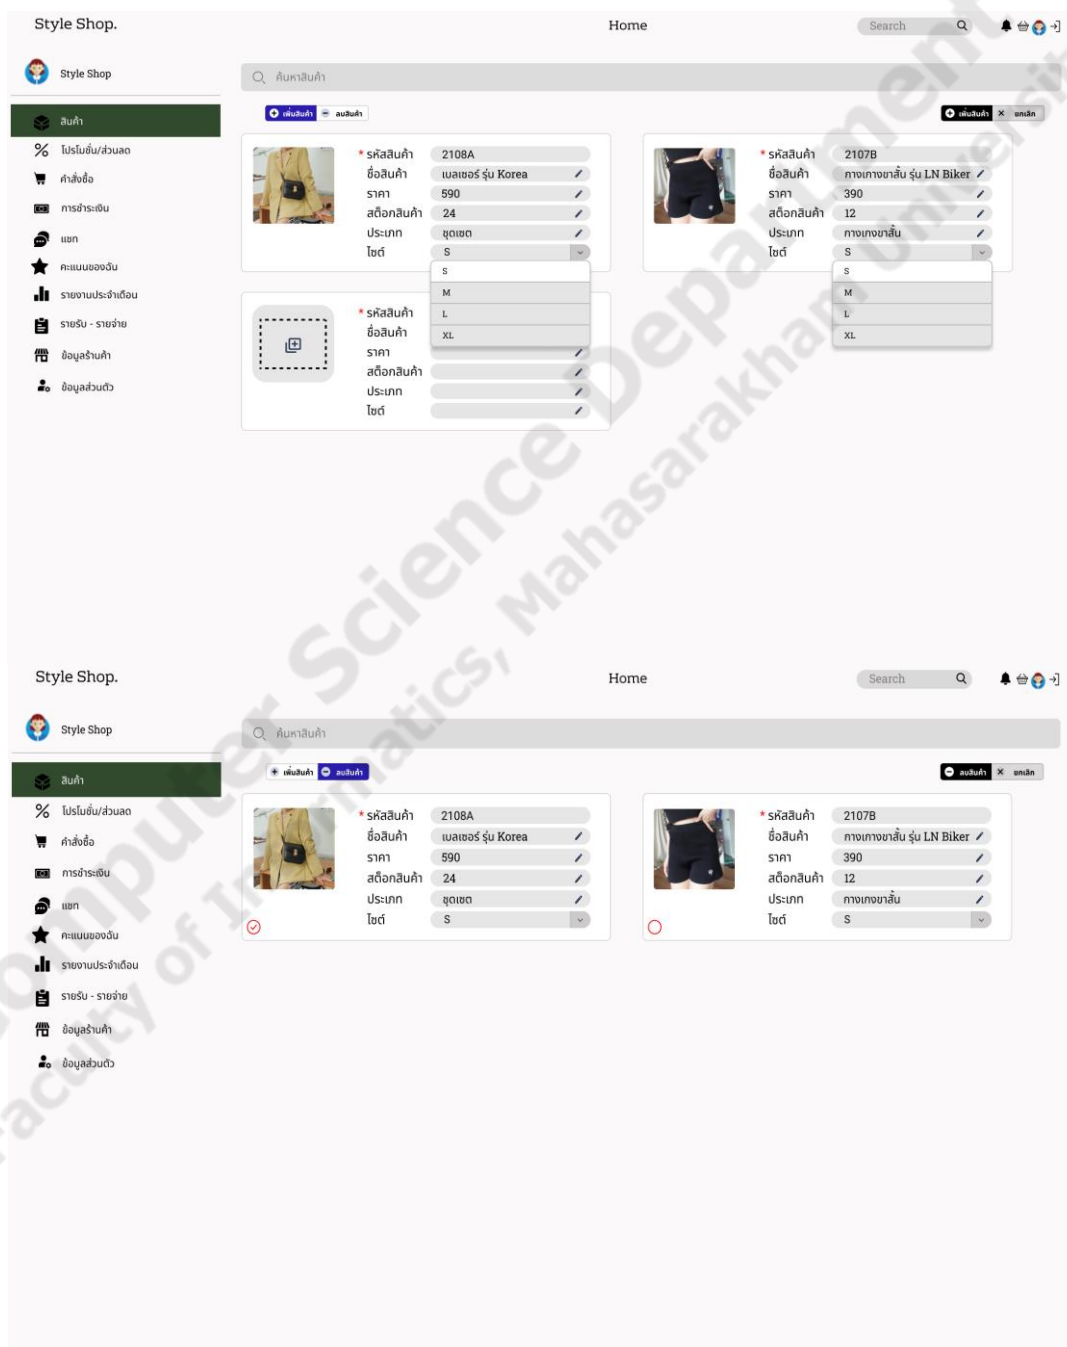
Style Shop.

Home

Search

Style Shop

สินค้า

โปรโมชั่น/ส่วนลด

คำสั่งซื้อ

การชำระเงิน

แชท

คะแนนของฉัน

รายงานประจำเดือน

รายรับ - รายจ่าย

ข้อมูลร้านค้า

ข้อมูลส่วนตัว

ค้นหาสินค้า

เพิ่มสินค้า ลบสินค้า

เพิ่มสินค้า ยกเลิก

* รหัสสินค้า 2108A
ชื่อสินค้า เบลเซอร์ รุ่น Korea
ราคา 590
สต็อกสินค้า 24
ประเภท ชุดเซต
ไซต์ S

S
M
L
XL

* รหัสสินค้า 2107B
ชื่อสินค้า กางเกงขาสั้น รุ่น LN Biker
ราคา 390
สต็อกสินค้า 12
ประเภท กางเกงขาสั้น
ไซต์ S

S
M
L
XL

* รหัสสินค้า
ชื่อสินค้า
ราคา
สต็อกสินค้า
ประเภท
ไซต์

Faculty of Informatics, Mahasarakham University
Computer Science Department

Style Shop.

Home

Search

Style Shop

สินค้า

โปรโมชั่น/ส่วนลด

คำสั่งซื้อ

การชำระเงิน

แชท

คะแนนของฉัน

รายงานประจำเดือน

รายรับ - รายจ่าย

ข้อมูลร้านค้า

ข้อมูลส่วนตัว

ค้นหาสินค้า

เพิ่มสินค้า ลบสินค้า

ลบสินค้า ยกเลิก

* รหัสสินค้า 2108A
ชื่อสินค้า เบลเซอร์ รุ่น Korea
ราคา 590
สต็อกสินค้า 24
ประเภท ชุดเซต
ไซต์ S

* รหัสสินค้า 2107B
ชื่อสินค้า กางเกงขาสั้น รุ่น LN Biker
ราคา 390
สต็อกสินค้า 12
ประเภท กางเกงขาสั้น
ไซต์ S